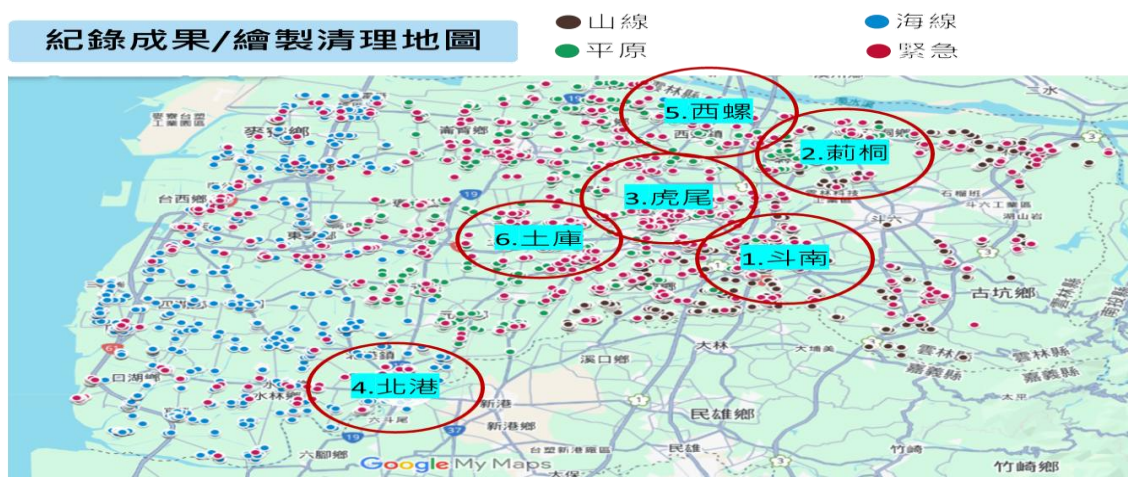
紀錄成果/繪製清理地圖

山線
海線
平原
緊急

5.西螺
2.莿桐
3.虎尾
6.土庫
1.斗南
4.北港

麥寮鄉
台西鄉
東勢
褒忠
崙背鄉
西螺
二崙
斗六
石榴班
斗六工業園區
湖山岩
古坑鄉
元長鄉
溪口鄉
大林
大埤
雲林縣
嘉義縣
口湖鄉
水林鄉
新港
新港鄉
台塑新港廠區
民雄鄉
民雄
竹崎
竹崎鄉
六腳鄉
大溪
三水
梅山
雲林縣
嘉義縣
六斗尾
Google My Maps